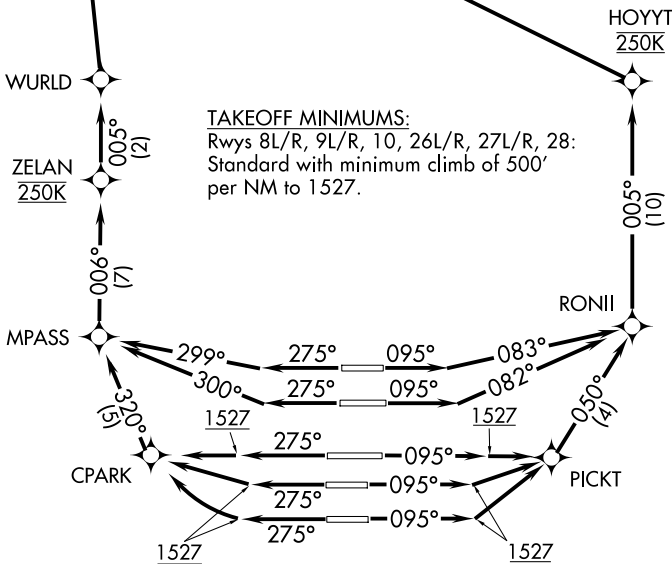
HOYYT
250K

WURLD

ZELAN
250K

005°
(2)

TAKEOFF MINIMUMS:
Rwys 8L/R, 9L/R, 10, 26L/R, 27L/R, 28:
Standard with minimum climb of 500′
per NM to 1527.

005°
(10)

006°
(7)

RONII

MPASS

299°
275°
095°
083°

300°
275°
095°
082°

320°
(5)

1527
1527

050°
(4)

275°
095°

CPARK

PICKT

275°
095°

275°
095°

1527
1527